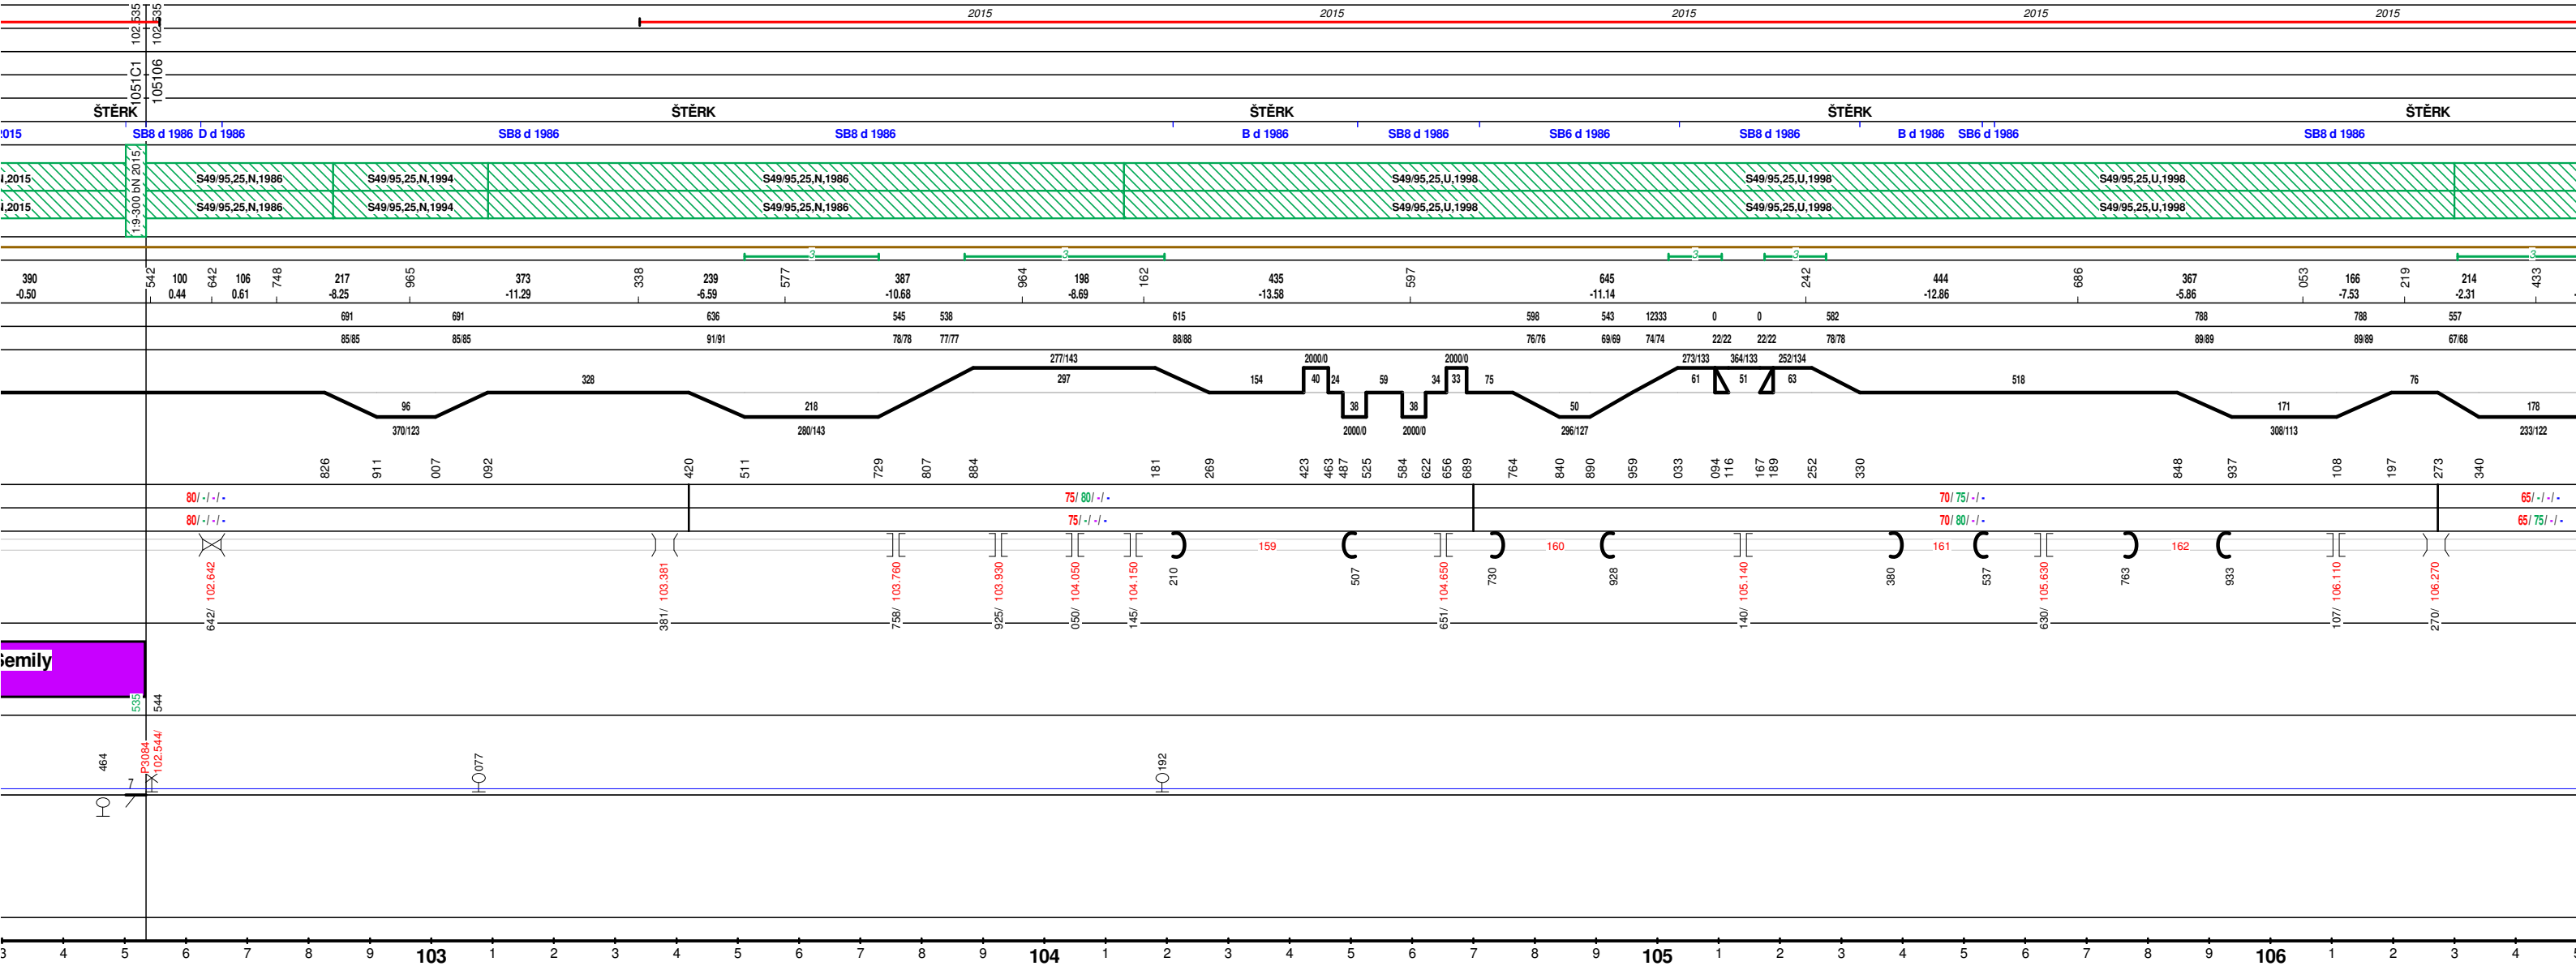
102.535 102.535
2015 2015 2015 2015 2015
1051C1 105106
ŠTĚRK ŠTĚRK ŠTĚRK ŠTĚRK ŠTĚRK
2015 SB8 d 1986 D d 1986 SB8 d 1986 SB8 d 1986 B d 1986 SB8 d 1986 SB6 d 1986 SB8 d 1986 B d 1986 SB6 d 1986 SB8 d 1986
N,2015 S49/95,25,N,1986 S49/95,25,N,1994 S49/95,25,N,1986 S49/95,25,U,1998 S49/95,25,U,1998 S49/95,25,U,1998
N,2015 S49/95,25,N,1986 S49/95,25,N,1994 S49/95,25,N,1986 S49/95,25,U,1998 S49/95,25,U,1998 S49/95,25,U,1998
1:9-300 bN 2015
3 3 3 3 3
390 -0.50 542 100 0.44 642 106 0.61 748 217 -8.25 965 373 -11.29 338 239 -6.59 577 387 -10.68 964 198 -8.69 162 435 -13.58 597 645 -11.14 242 444 -12.86 686 367 -5.86 053 166 -7.53 219 214 -2.31 433
691 691 636 545 538 615 598 543 12333 0 0 582 788 788 557
85/85 85/85 91/91 78/78 77/77 88/88 76/76 69/69 74/74 22/22 22/22 78/78 89/89 89/89 67/68
277/143 2000/0 2000/0 273/133 364/133 252/134
328 297 154 40 24 59 34 33 75 61 51 63 518 76
96 218 38 38 50 171 178
370/123 280/143 2000/0 2000/0 296/127 308/113 233/122
826 911 007 092 420 511 729 807 884 181 269 423 463 487 525 584 622 656 689 764 840 890 959 033 094 116 167 189 252 330 848 937 108 197 273 340
80/ -/ -/ - 75/ 80/ -/ - 70/ 75/ -/ - 65/ -/ -/ -
80/ -/ -/ - 75/ -/ -/ - 70/ 80/ -/ - 65/ 75/ -/ -
159 160 161 162
102.642 103.381 103.760 103.930 104.050 104.150 210 507 104.650 730 928 105.140 380 537 105.630 763 933 106.110 106.270
642/ 381/ 758/ 925/ 050/ 145/ 651/ 140/ 630/ 107/ 270/
Semily
535 544
464 7 P3084 102.544/ 077 192
3 4 5 6 7 8 9 103 1 2 3 4 5 6 7 8 9 104 1 2 3 4 5 6 7 8 9 105 1 2 3 4 5 6 7 8 9 106 1 2 3 4 5